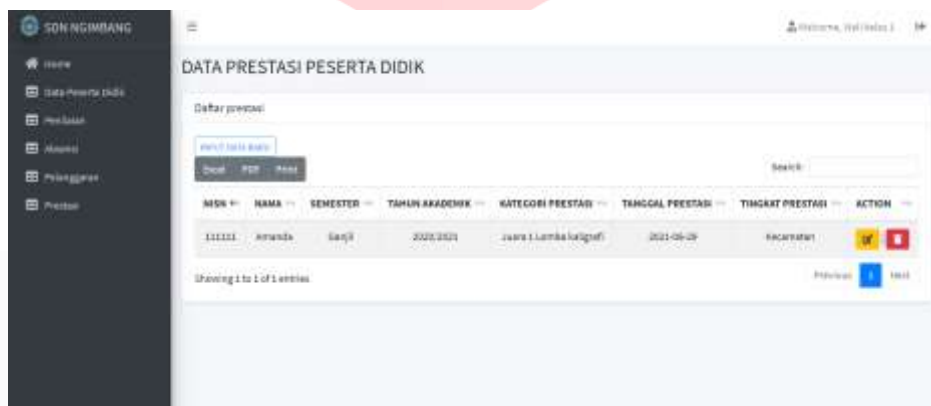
SDN NGIMBANG

Home
Data Peserta Didik
Penilaian
Absensi
Pelanggaran
Prestasi

Welcome, Wali Kelas 1

DATA PRESTASI PESERTA DIDIK

Daftar prestasi

INPUT DATA BARU
Excel PDF Print

Search:

| NISN | NAMA | SEMESTER | TAHUN AKADEMIK | KATEGORI PRESTASI | TANGGAL PRESTASI | TINGKAT PRESTASI | ACTION |
|---|---|---|---|---|---|---|---|
| 111111 | Amanda | Ganjil | 2020/2021 | Juara 1 Lomba kaligrafi | 2021-06-29 | Kecamatan | |

Showing 1 to 1 of 1 entries

Previous 1 Next